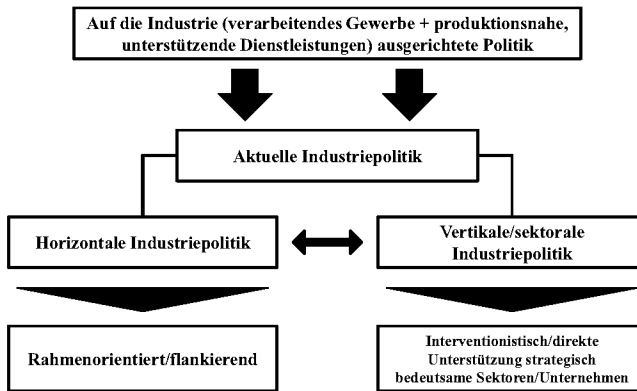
Auf die Industrie (verarbeitendes Gewerbe + produktionsnahe, unterstützende Dienstleistungen) ausgerichtete Politik

Aktuelle Industriepolitik

Horizontale Industriepolitik

Vertikale/sektorale Industriepolitik

Rahmenorientiert/flankierend

Interventionistisch/direkte Unterstützung strategisch bedeutsame Sektoren/Unternehmen